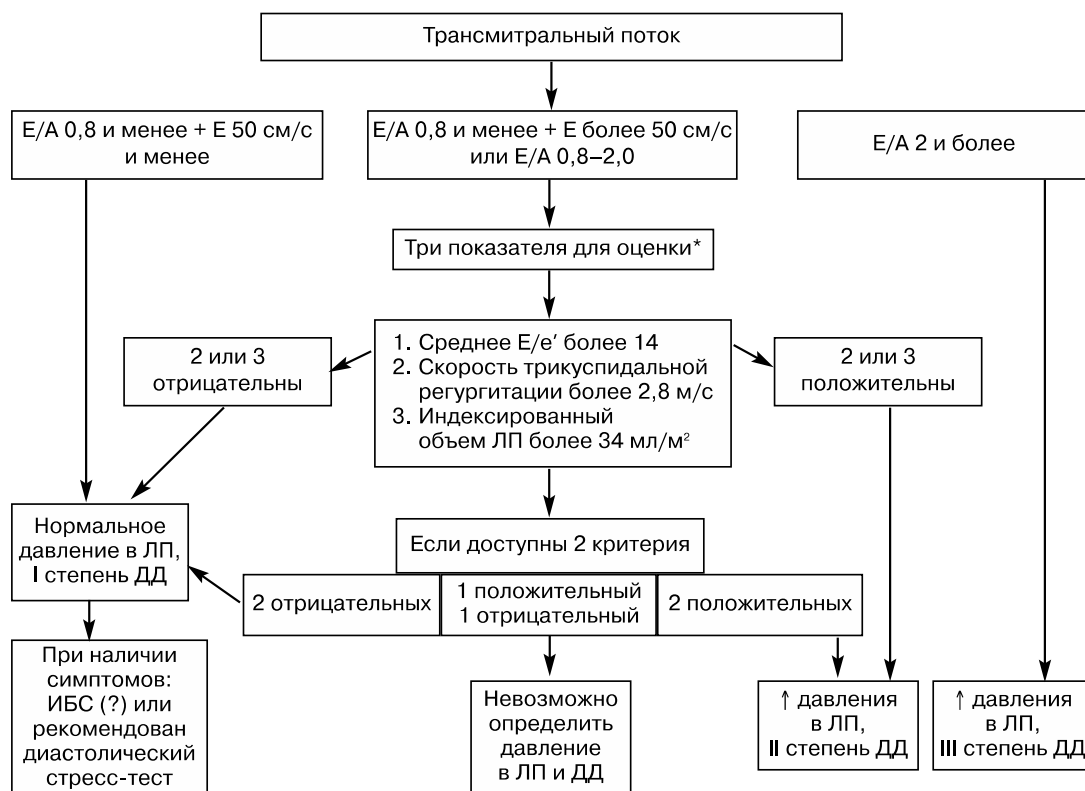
Трансмитральный поток

E/A 0,8 и менее + E 50 см/с и менее

E/A 0,8 и менее + E более 50 см/с или E/A 0,8–2,0

E/A 2 и более

Три показателя для оценки*

1. Среднее E/e′ более 14
2. Скорость трикуспидальной регургитации более 2,8 м/с
3. Индексированный объем ЛП более 34 мл/м$^2$

2 или 3 отрицательны

2 или 3 положительны

Нормальное давление в ЛП, I степень ДД

Если доступны 2 критерия

2 отрицательных

1 положительный 1 отрицательный

2 положительных

При наличии симптомов: ИБС (?) или рекомендован диастолический стресс-тест

Невозможно определить давление в ЛП и ДД

↑ давления в ЛП, II степень ДД

↑ давления в ЛП, III степень ДД